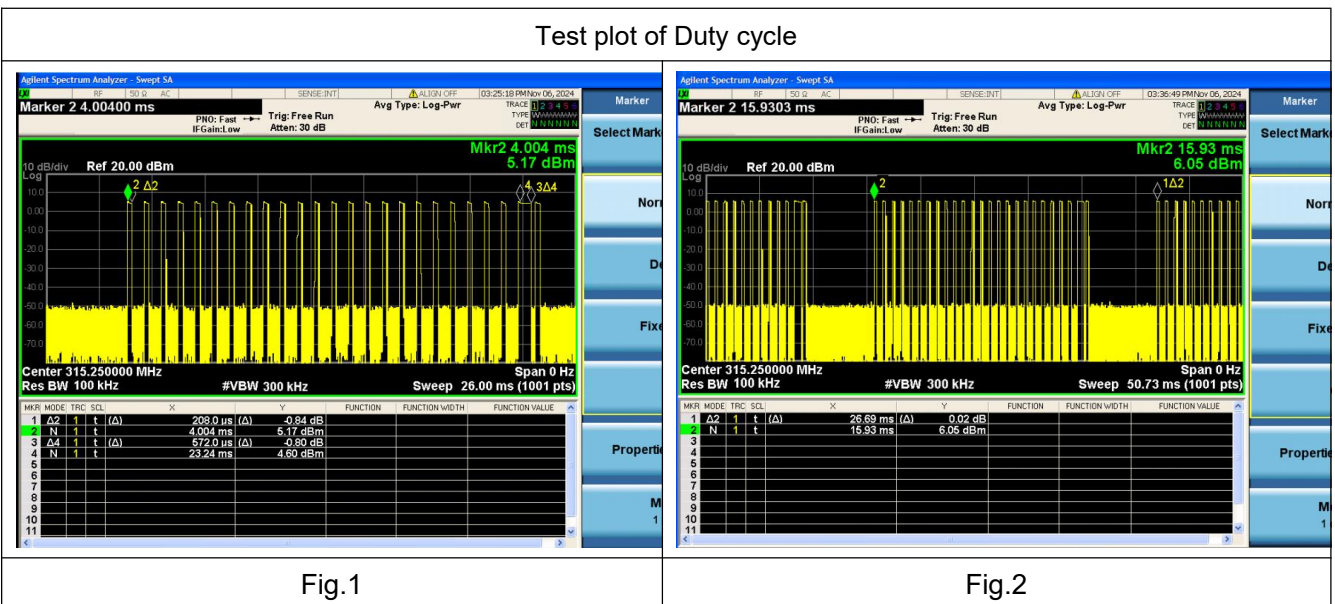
Test plot of Duty cycle

Agilent Spectrum Analyzer - Swept SA
RF | 50 Ω AC | SENSE:INT | ALIGN OFF | 03:25:18 PM Nov 06, 2024
Marker 2 4.00400 ms
PNO: Fast | Trig: Free Run | Avg Type: Log-Pwr
IFGain:Low | Atten: 30 dB
TRACE 1 2 3 4 5 6
TYPE WWWWWW
DET N N N N N N
Marker
Select Mark
Mkr2 4.004 ms
5.17 dBm
10 dB/div Ref 20.00 dBm
Log
10.0
0.00
-10.0
-20.0
-30.0
-40.0
-50.0
-60.0
-70.0
2 Δ2
4 3Δ4
Norr
De
Fixe
Center 315.250000 MHz
Span 0 Hz
Res BW 100 kHz
#VBW 300 kHz
Sweep 26.00 ms (1001 pts)
Propertie
M
1

| MKR | MODE | TRC | SCL | X | | Y | FUNCTION | FUNCTION WIDTH | FUNCTION VALUE |
|---|---|---|---|---|---|---|---|---|---|
| 1 | Δ2 | 1 | t | (Δ) 208.0 µs | (Δ) | -0.84 dB | | | |
| 2 | N | 1 | t | 4.004 ms | | 5.17 dBm | | | |
| 3 | Δ4 | 1 | t | (Δ) 572.0 µs | (Δ) | -0.80 dB | | | |
| 4 | N | 1 | t | 23.24 ms | | 4.60 dBm | | | |
| 5 | | | | | | | | | |
| 6 | | | | | | | | | |
| 7 | | | | | | | | | |
| 8 | | | | | | | | | |
| 9 | | | | | | | | | |
| 10 | | | | | | | | | |
| 11 | | | | | | | | | |

Agilent Spectrum Analyzer - Swept SA
RF | 50 Ω AC | SENSE:INT | ALIGN OFF | 03:36:49 PM Nov 06, 2024
Marker 2 15.9303 ms
PNO: Fast | Trig: Free Run | Avg Type: Log-Pwr
IFGain:Low | Atten: 30 dB
TRACE 1 2 3 4 5 6
TYPE WWWWWW
DET N N N N N N
Marker
Select Mark
Mkr2 15.93 ms
6.05 dBm
10 dB/div Ref 20.00 dBm
Log
10.0
0.00
-10.0
-20.0
-30.0
-40.0
-50.0
-60.0
-70.0
2
1Δ2
Norr
De
Fixe
Center 315.250000 MHz
Span 0 Hz
Res BW 100 kHz
#VBW 300 kHz
Sweep 50.73 ms (1001 pts)
Propertie
M
1

| MKR | MODE | TRC | SCL | X | | Y | FUNCTION | FUNCTION WIDTH | FUNCTION VALUE |
|---|---|---|---|---|---|---|---|---|---|
| 1 | Δ2 | 1 | t | (Δ) 26.69 ms | (Δ) | 0.02 dB | | | |
| 2 | N | 1 | t | 15.93 ms | | 6.05 dBm | | | |
| 3 | | | | | | | | | |
| 4 | | | | | | | | | |
| 5 | | | | | | | | | |
| 6 | | | | | | | | | |
| 7 | | | | | | | | | |
| 8 | | | | | | | | | |
| 9 | | | | | | | | | |
| 10 | | | | | | | | | |
| 11 | | | | | | | | | |

Fig.1

Fig.2